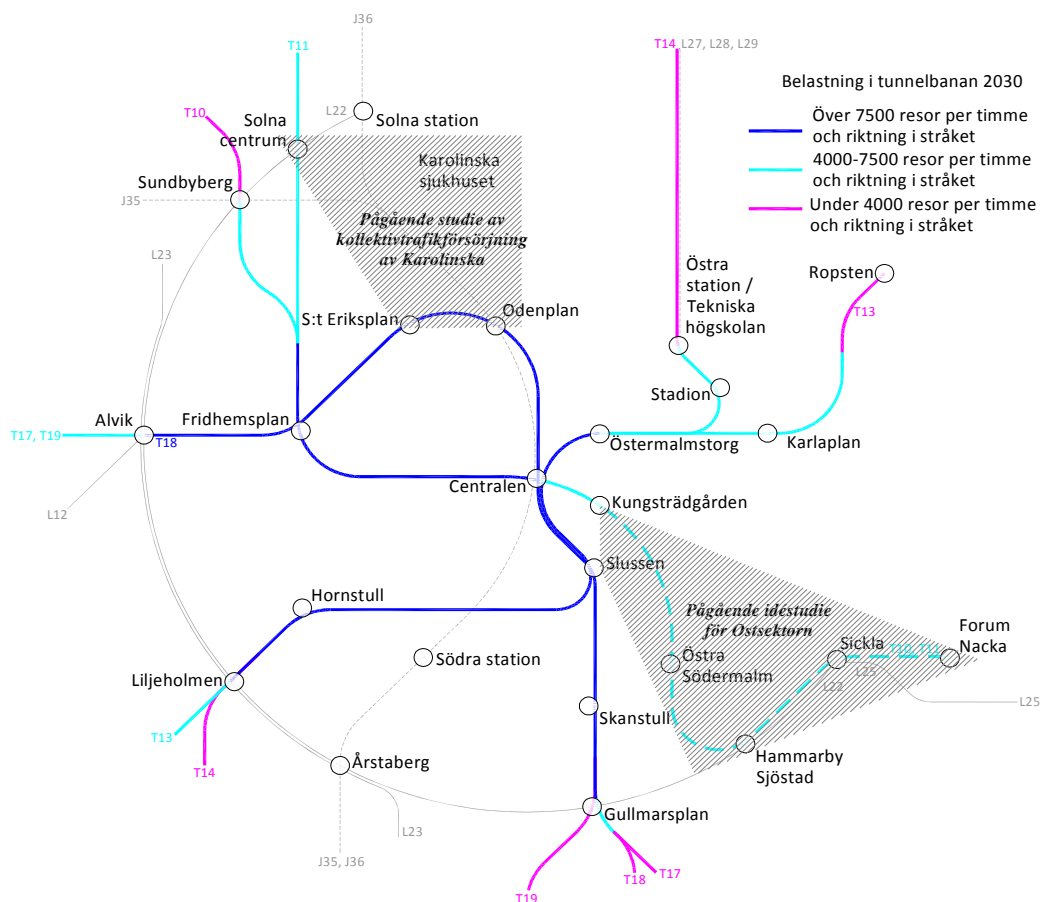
Belastning i tunnelbanan 2030

Över 7500 resor per timme och riktning i stråket

4000-7500 resor per timme och riktning i stråket

Under 4000 resor per timme och riktning i stråket

J36
T11
T14 L27, L28, L29
L22
Solna station
T10
Solna centrum
Karolinska sjukhuset
Sundbyberg
J35
Pågående studie av kollektivtrafikförsörjning av Karolinska
L23
Östra station / Tekniska högskolan
Ropsten
T13
S:t Eriksplan
Odenplan
Stadion
T17, T19
Alvik
Fridhemsplan
T18
Östermalmstorg
Karlaplan
Centralen
L12
Kungsträdgården
Slussen
Hornstull
Pågående idestudie för Ostsektorn
Forum Nacka
Sickla
T10, T11
L22
L25
Östra Södermalm
Södra station
Liljeholmen
L25
Skanstull
T13
T14
Årstaberg
Hammarby Sjöstad
Gullmarsplan
L23
J35, J36
T18
T17
T19